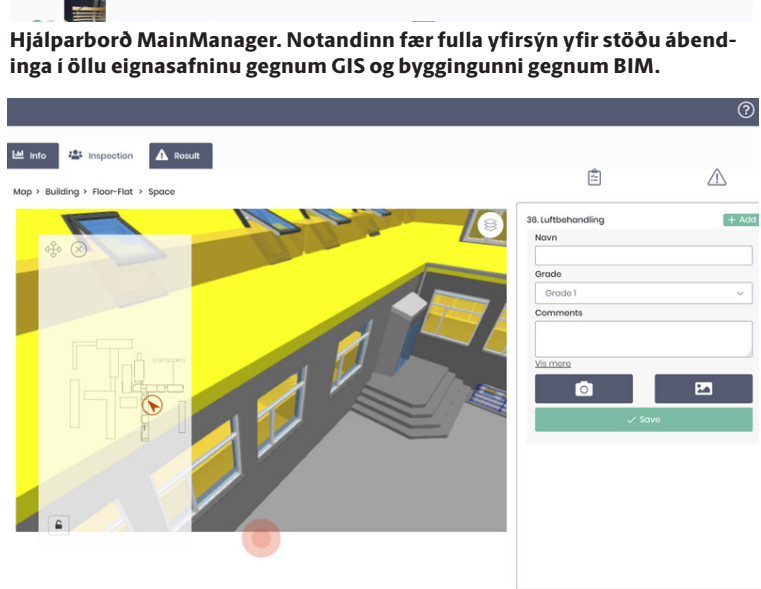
Hjálparborð MainManager. Notandinn fær fulla yfirsýn yfir stöðu ábendinga í öllu eignasafninu gegnum GIS og byggingunni gegnum BIM.

Info Inspection Result

Map > Building > Floor-Flat > Space

36. Luftbehandling

+ Add

Navn

Grade

Grade 1

Comments

Vis mere

✓ Save